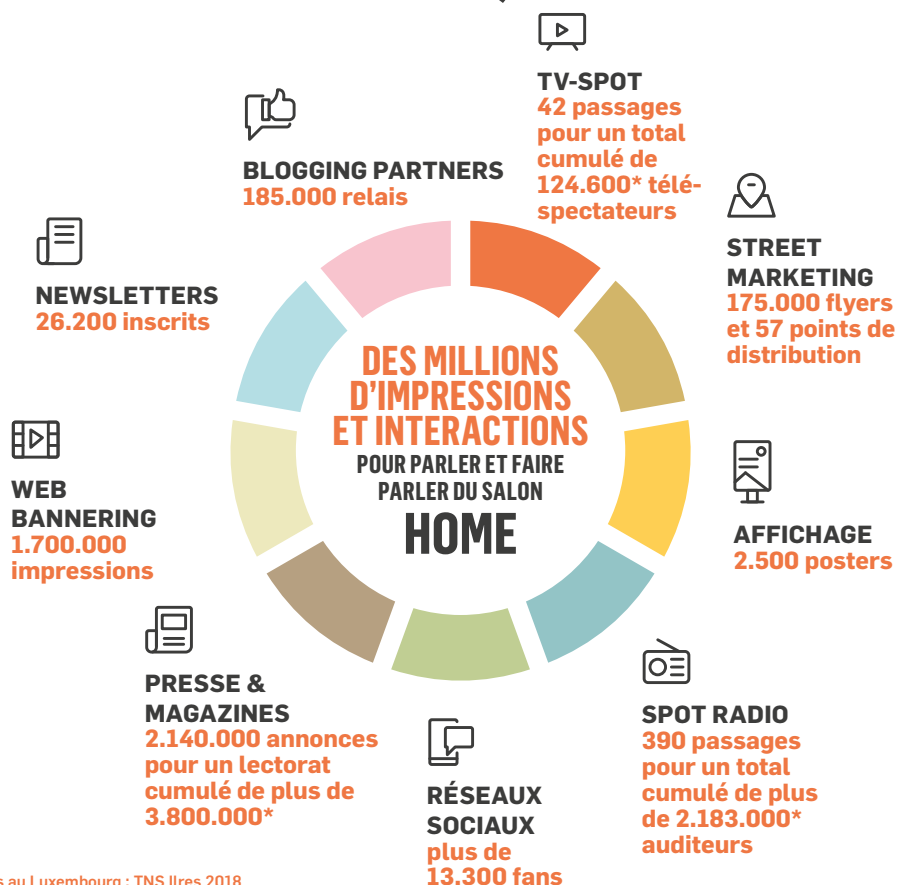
DES MILLIONS D'IMPRESSIONS ET INTERACTIONS
POUR PARLER ET FAIRE PARLER DU SALON
HOME

TV-SPOT
42 passages pour un total cumulé de 124.600* téléspectateurs

STREET MARKETING
175.000 flyers et 57 points de distribution

AFFICHAGE
2.500 posters

SPOT RADIO
390 passages pour un total cumulé de plus de 2.183.000* auditeurs

RÉSEAUX SOCIAUX
plus de 13.300 fans

PRESSE & MAGAZINES
2.140.000 annonces pour un lectorat cumulé de plus de 3.800.000*

WEB BANNERING
1.700.000 impressions

NEWSLETTERS
26.200 inscrits

BLOGGING PARTNERS
185.000 relais

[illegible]s au Luxembourg : TNS Ilres 2018